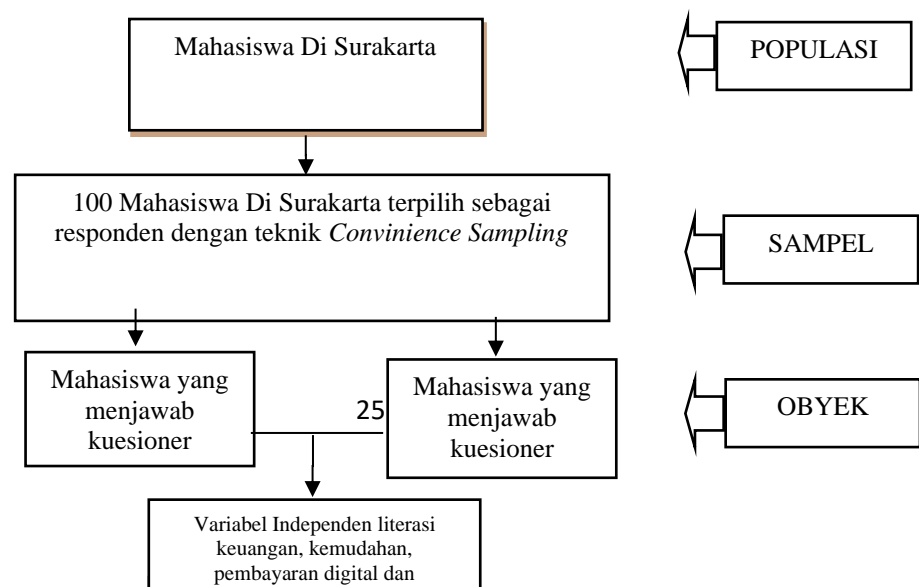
Mahasiswa Di Surakarta

POPULASI

100 Mahasiswa Di Surakarta terpilih sebagai responden dengan teknik *Convinience Sampling*

SAMPEL

Mahasiswa yang menjawab kuesioner

25

Mahasiswa yang menjawab kuesioner

OBYEK

Variabel Independen literasi keuangan, kemudahan, pembayaran digital dan